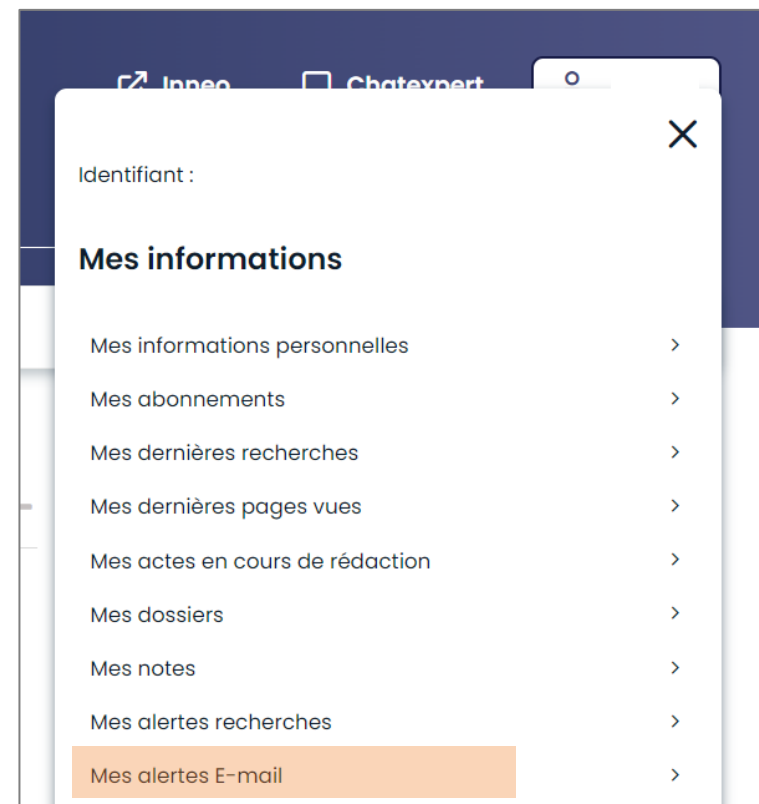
Inneo Chatexpert

Identifiant :

Mes informations

Mes informations personnelles

Mes abonnements

Mes dernières recherches

Mes dernières pages vues

Mes actes en cours de rédaction

Mes dossiers

Mes notes

Mes alertes recherches

Mes alertes E-mail